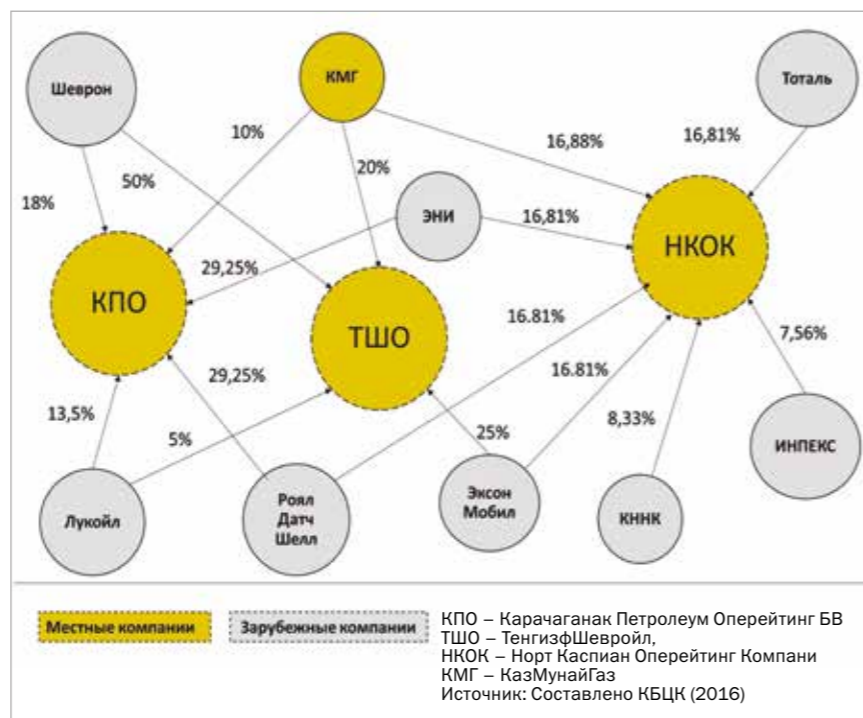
Шеврон

КМГ

Тоталь

10%

16,88%

16,81%

50%

20%

18%

ЭНИ

16,81%

НКОК

29,25%

КПО

ТШО

16.81%

7,56%

29,25%

16.81%

13,5%

8,33%

5%

25%

ИНПЕКС

Лукойл

Роял Датч Шелл

Эксон Мобил

КННК

Местные компании

Зарубежные компании

КПО – Карачаганак Петролеум Оперейтинг БВ
ТШО – ТенгизфШевройл,
НКОК – Норт Каспиан Оперейтинг Компани
КМГ – КазМунайГаз
Источник: Составлено КБЦК (2016)